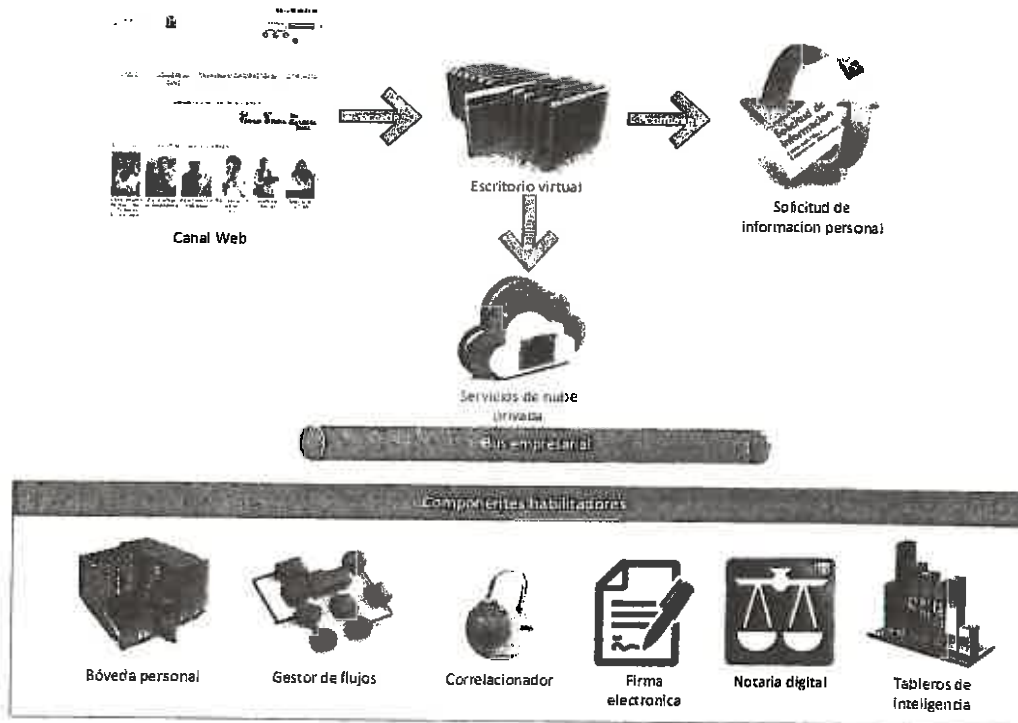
Canal Web

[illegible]

Escritorio virtual

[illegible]

Solicitud de informacion personal

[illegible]

Servicios de nube privada

Bus empresarial

Componentes habilitadores

Bóveda personal

Gestor de flujos

Correlacionador

Firma electronica

Notaria digital

Tableros de inteligencia